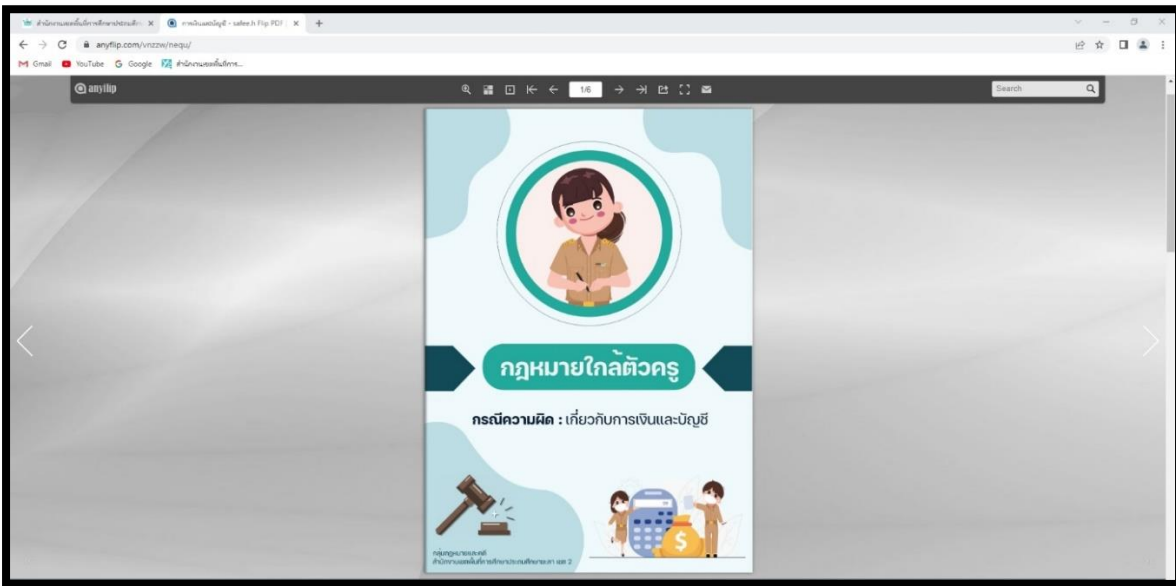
สำนักงานเขตพื้นที่การศึกษาประถมศึก × | การเงินและบัญชี - safee.h Flip PDF | × | +

anyflip.com/vnzzw/nequ/

Gmail | YouTube | Google | สำนักงานเขตพื้นที่การ...

anyflip

1/6

Search

กฎหมายใกล้ตัวครู

กรณีความผิด : เกี่ยวกับการเงินและบัญชี

กลุ่มกฎหมายและคดี
สำนักงานเขตพื้นที่การศึกษาประถมศึกษา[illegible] เขต 2